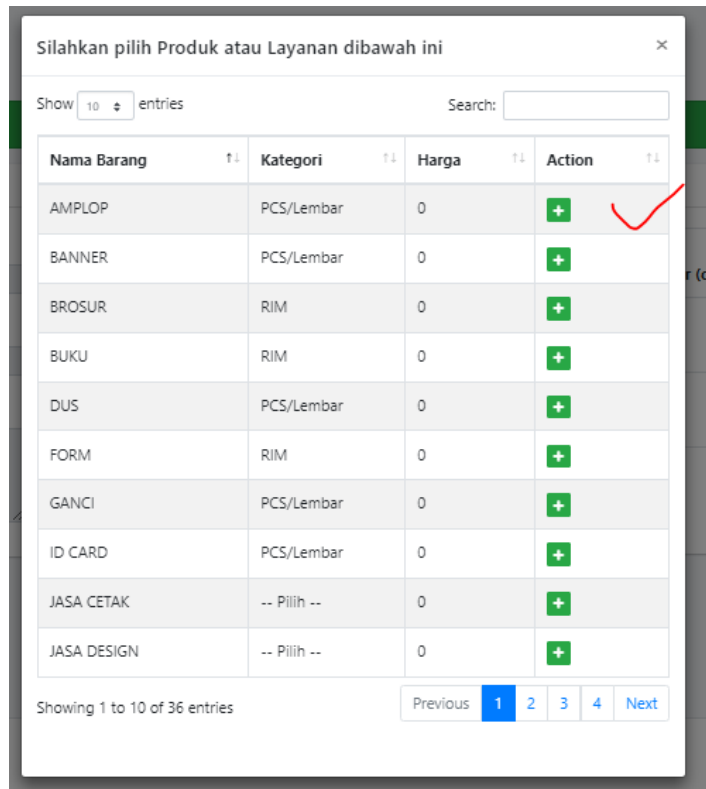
Silahkan pilih Produk atau Layanan dibawah ini

×

Show 10 entries

Search:

| Nama Barang | Kategori | Harga | Action |
|---|---|---|---|
| AMPLOP | PCS/Lembar | 0 | + |
| BANNER | PCS/Lembar | 0 | + |
| BROSUR | RIM | 0 | + |
| BUKU | RIM | 0 | + |
| DUS | PCS/Lembar | 0 | + |
| FORM | RIM | 0 | + |
| GANCI | PCS/Lembar | 0 | + |
| ID CARD | PCS/Lembar | 0 | + |
| JASA CETAK | -- Pilih -- | 0 | + |
| JASA DESIGN | -- Pilih -- | 0 | + |

Showing 1 to 10 of 36 entries

Previous 1 2 3 4 Next